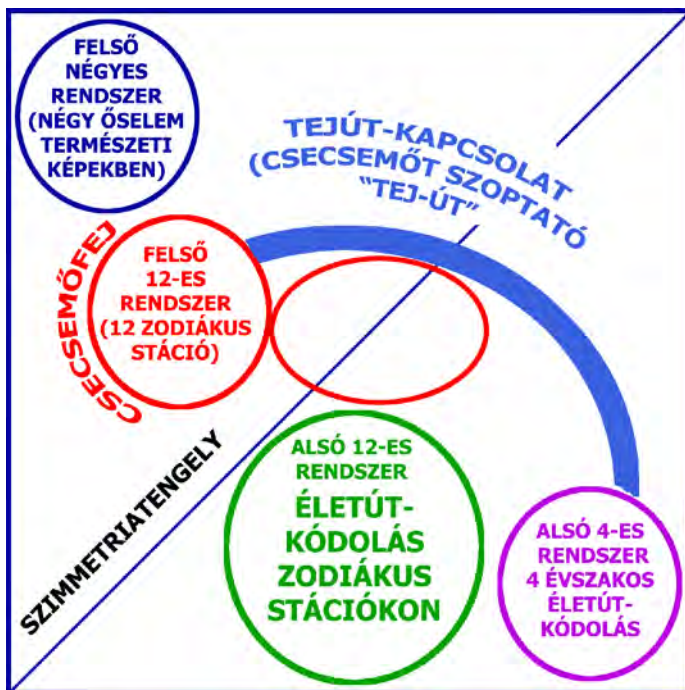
FELSŐ NÉGYES RENDSZER (NÉGY ŐSELEM TERMÉSZETI KÉPEKBEN)

TEJÚT-KAPCSOLAT (CSECSEMŐT SZOPTATÓ "TEJ-ÚT"

CSECSEMŐFEJ

FELSŐ 12-ES RENDSZER (12 ZODIÁKUS STÁCIÓ)

SZIMMETRIATENGELY

ALSÓ 12-ES RENDSZER ÉLETÚT-KÓDOLÁS ZODIÁKUS STÁCIÓKON

ALSÓ 4-ES RENDSZER 4 ÉVSZAKOS ÉLETÚT-KÓDOLÁS